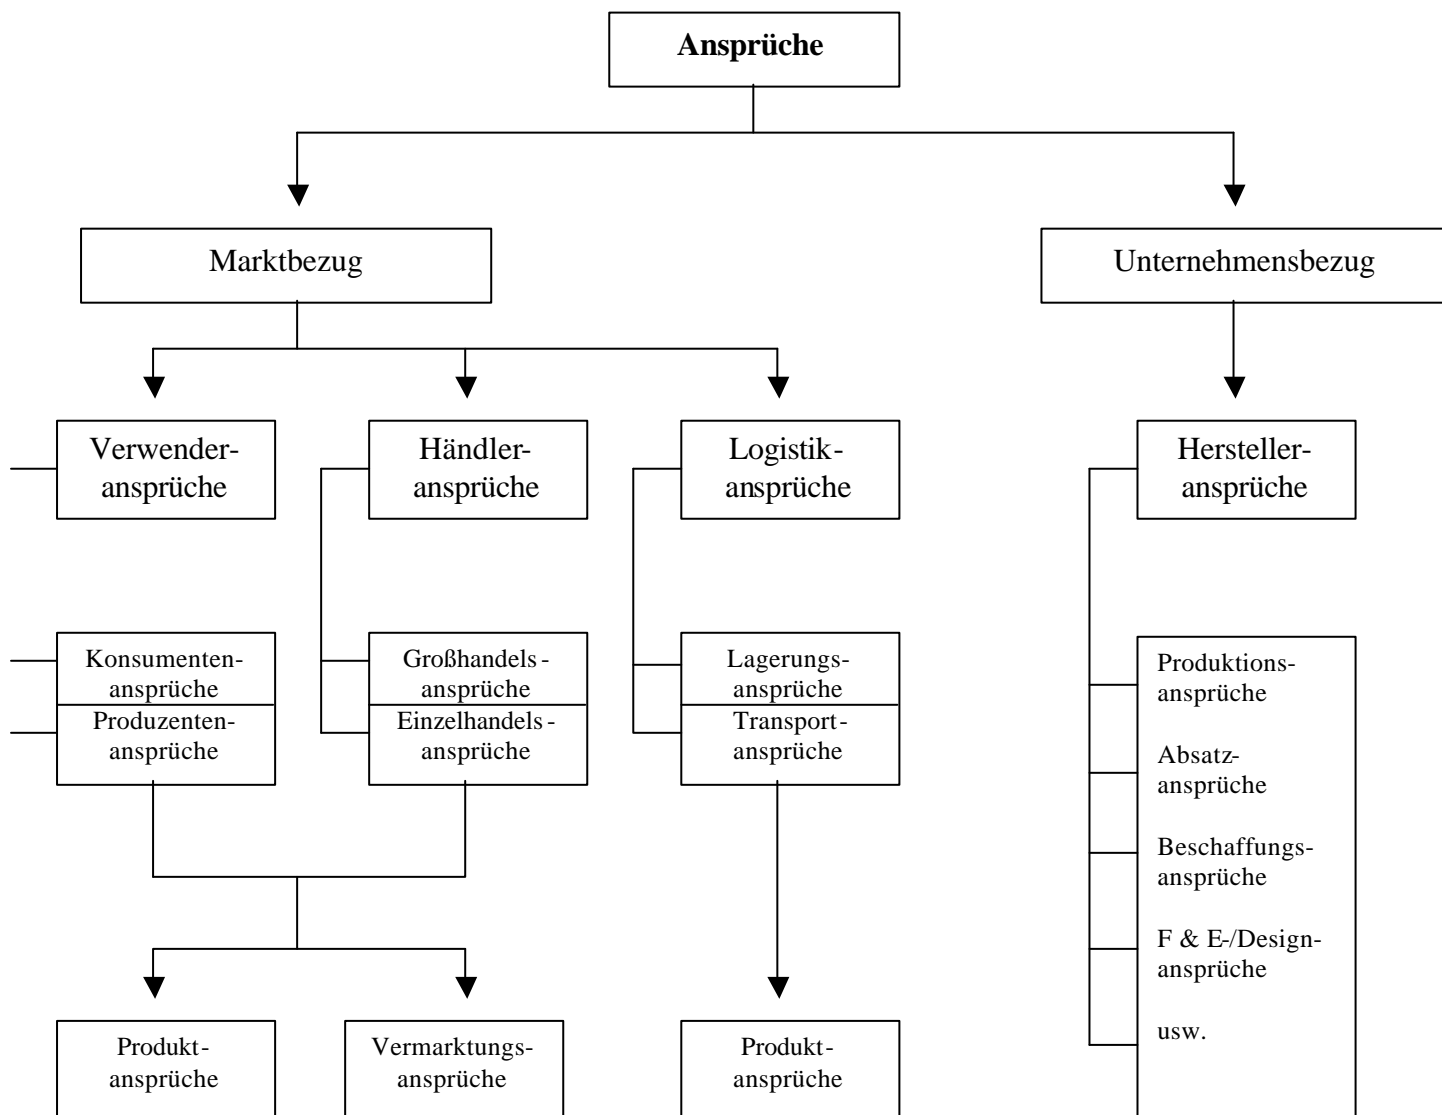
Ansprüche

Marktbezug

Unternehmensbezug

Verwenderansprüche

Händleransprüche

Logistikansprüche

Herstelleransprüche

Konsumentenansprüche
Produzentenansprüche

Großhandelsansprüche
Einzelhandelsansprüche

Lagerungsansprüche
Transportansprüche

Produktionsansprüche

Absatzansprüche

Beschaffungsansprüche

F & E-/Designansprüche

usw.

Produktansprüche

Vermarktungsansprüche

Produktansprüche